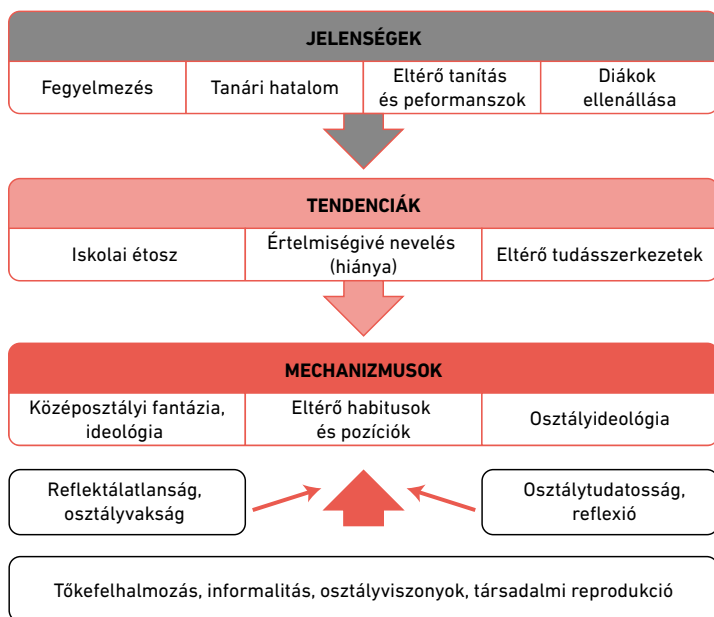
JELENSÉGEK

| Fegyelmezés | Tanári hatalom | Eltérő tanítás és peformanszok | Diákok ellenállása |
|---|---|---|---|

TENDENCIÁK

| Iskolai étosz | Értelmiségivé nevelés (hiánya) | Eltérő tudásszerkezetek |
|---|---|---|

MECHANIZMUSOK

| Középosztályi fantázia, ideológia | Eltérő habitusok és pozíciók | Osztályideológia |
|---|---|---|

Reflektálatlanság, osztályvakság

Osztálytudatosság, reflexió

Tőkefelhalmozás, informalitás, osztályviszonyok, társadalmi reprodukció